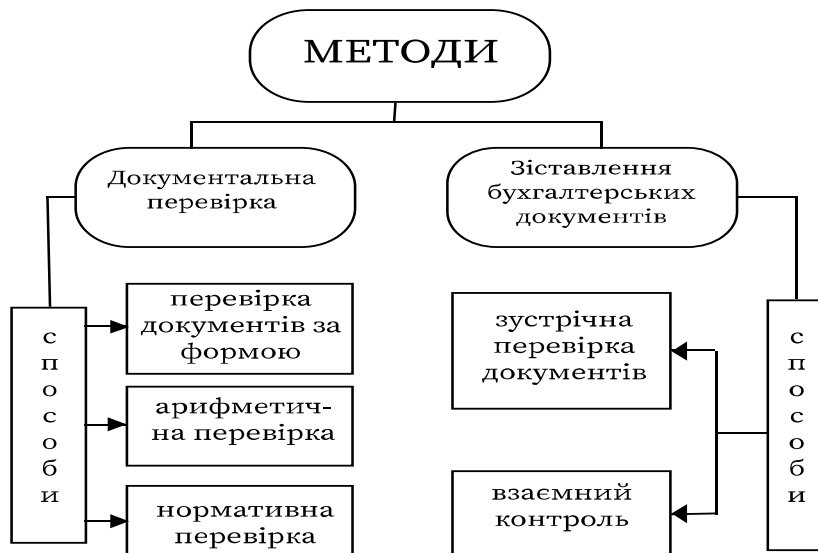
МЕТОДИ

Документальна перевірка

Зіставлення бухгалтерських документів

способи

перевірка документів за формою

арифметич-на перевірка

нормативна перевірка

зустрічна перевірка документів

взаємний контроль

способи